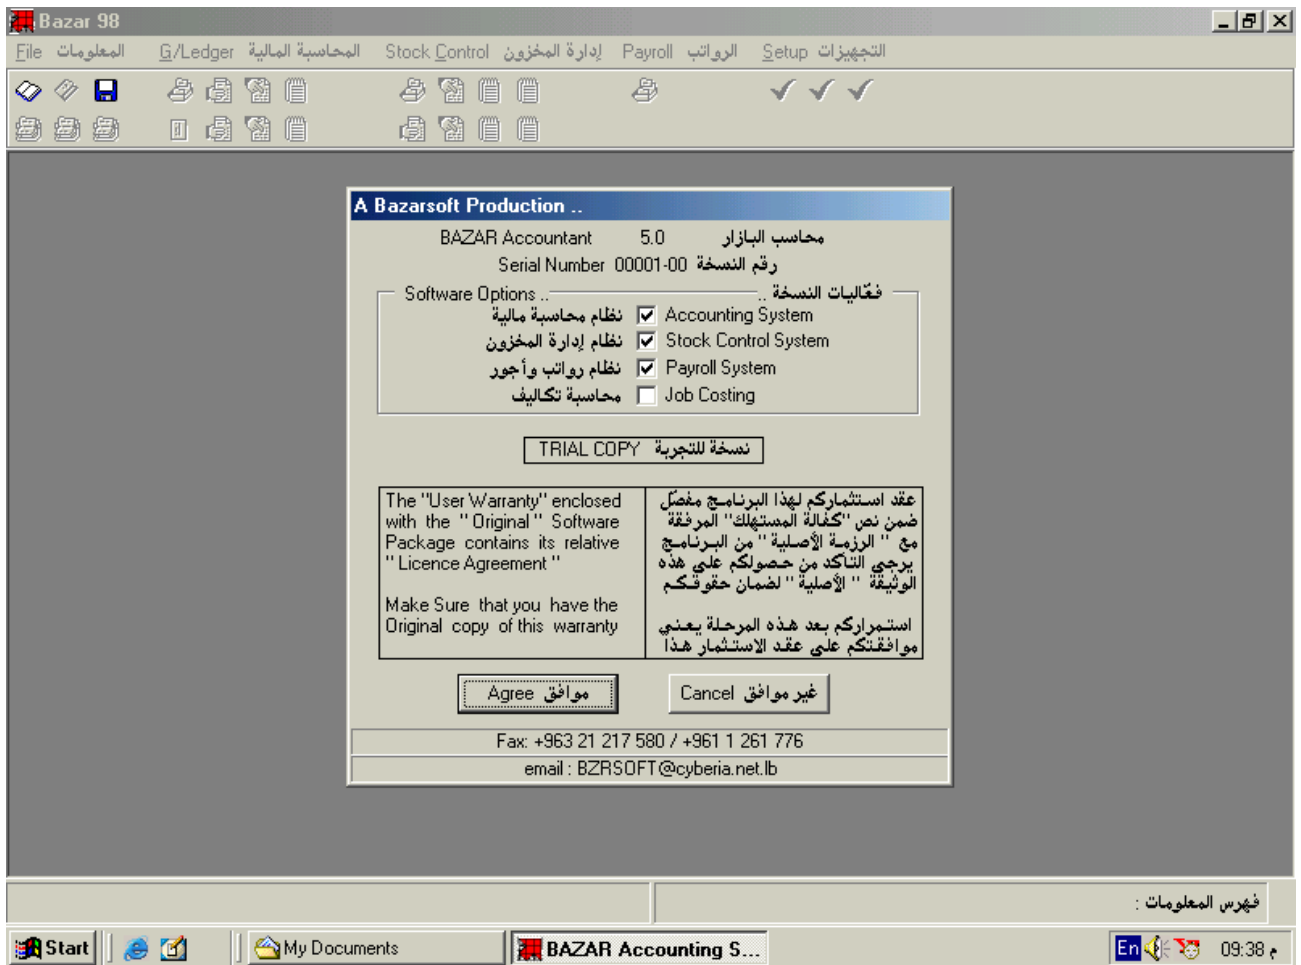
Bazar 98

File المعلومات G/Ledger المحاسبة المالية Stock Control إدارة المخزون Payroll الرواتب Setup التجهيزات

A Bazarsoft Production ..

BAZAR Accountant 5.0 محاسب البازار

Serial Number 00001-00 رقم النسخة

Software Options .. فعّاليات النسخة ..

نظام محاسبة مالية Accounting System

نظام إدارة المخزون Stock Control System

نظام رواتب وأجور Payroll System

محاسبة تكاليف Job Costing

TRIAL COPY نسخة للتجربة

The "User Warranty" enclosed with the "Original" Software Package contains its relative "Licence Agreement"

Make Sure that you have the Original copy of this warranty

عقد استثماركم لهذا البرنامج مفصّل ضمن نص "كفالة المستهلك" المرفقة مع " الرزمة الأصلية " من البرنامج يرجي التأكد من حصولكم على هذه الوثيقة " الأصلية " لضمان حقوقكم

استمراركم بعد هذه المرحلة يعني موافقتكم على عقد الاستثمار هذا

Agree موافق

Cancel غير موافق

Fax: +963 21 217 580 / +961 1 261 776

email : BZRSOFT@cyberia.net.lb

فهرس المعلومات :

Start

My Documents

BAZAR Accounting S...

En

09:38 م